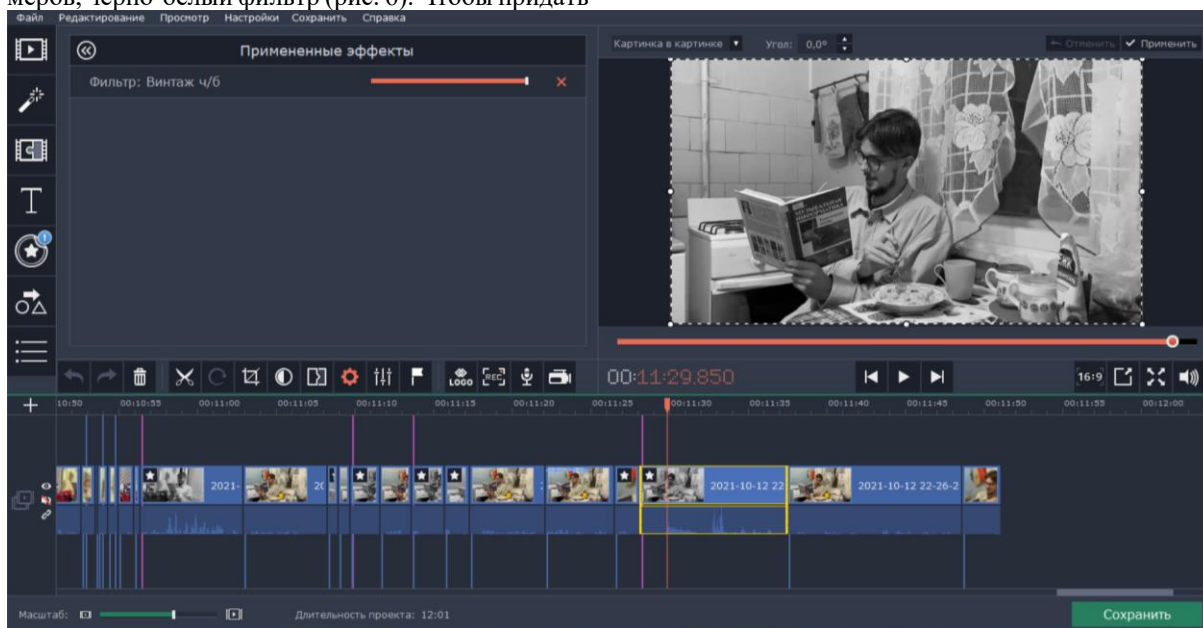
меров, черно-белый фильтр (рис. 6). Чтобы придать

Файл Редактирование Просмотр Настройки Сохранить Справка

Примененные эффекты

Фильтр: Винтаж ч/б

Картинка в картинке Угол: 0,0°

Отменить Применить

00:11:29.850

16:9

10:50 00:10:55 00:11:00 00:11:05 00:11:10 00:11:15 00:11:20 00:11:25 00:11:30 00:11:35 00:11:40 00:11:45 00:11:50 00:11:55 00:12:00

2021-10-12 22 2021-10-12 22-26-2

Масштаб:

Длительность проекта: 12:01

Сохранить